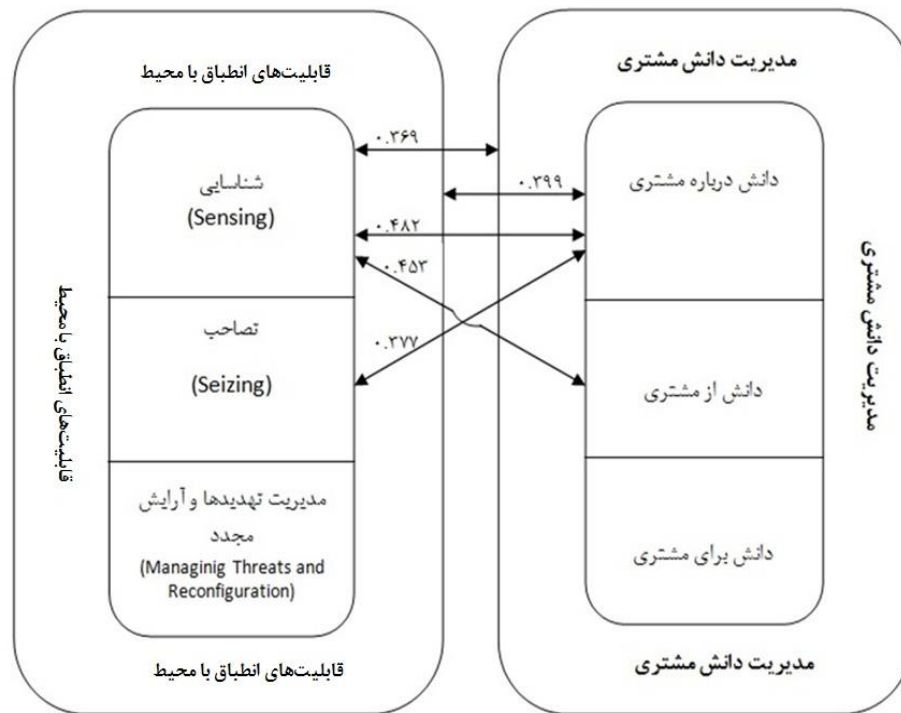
قابلیت‌های انطباق با محیط

مدیریت دانش مشتری

قابلیت‌های انطباق با محیط

شناسایی
(Sensing)

تصاحب
(Seizing)

مدیریت تهدیدها و آرایش مجدد
(Managinig Threats and Reconfiguration)

قابلیت‌های انطباق با محیط

۰.۲۶۹

۰.۲۹۹

۰.۴۸۲

۰.۴۵۳

۰.۳۷۷

مدیریت دانش مشتری

دانش درباره مشتری

دانش از مشتری

دانش برای مشتری

مدیریت دانش مشتری